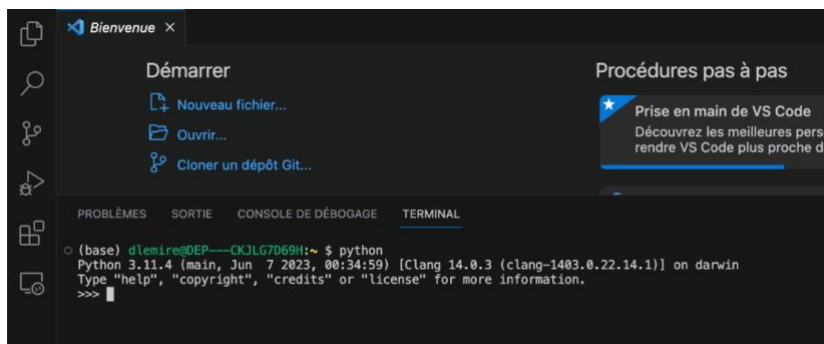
Bienvenue ×

Démarrer

Nouveau fichier...

Ouvrir...

Cloner un dépôt Git...

Procédures pas à pas

Prise en main de VS Code

Découvrez les meilleures pers
rendre VS Code plus proche d

PROBLÈMES SORTIE CONSOLE DE DÉBOGAGE TERMINAL

(base) dlemire@DEP---CKJLG7D69H:~ $ python
Python 3.11.4 (main, Jun 7 2023, 00:34:59) [Clang 14.0.3 (clang-1403.0.22.14.1)] on darwin
Type "help", "copyright", "credits" or "license" for more information.
>>>